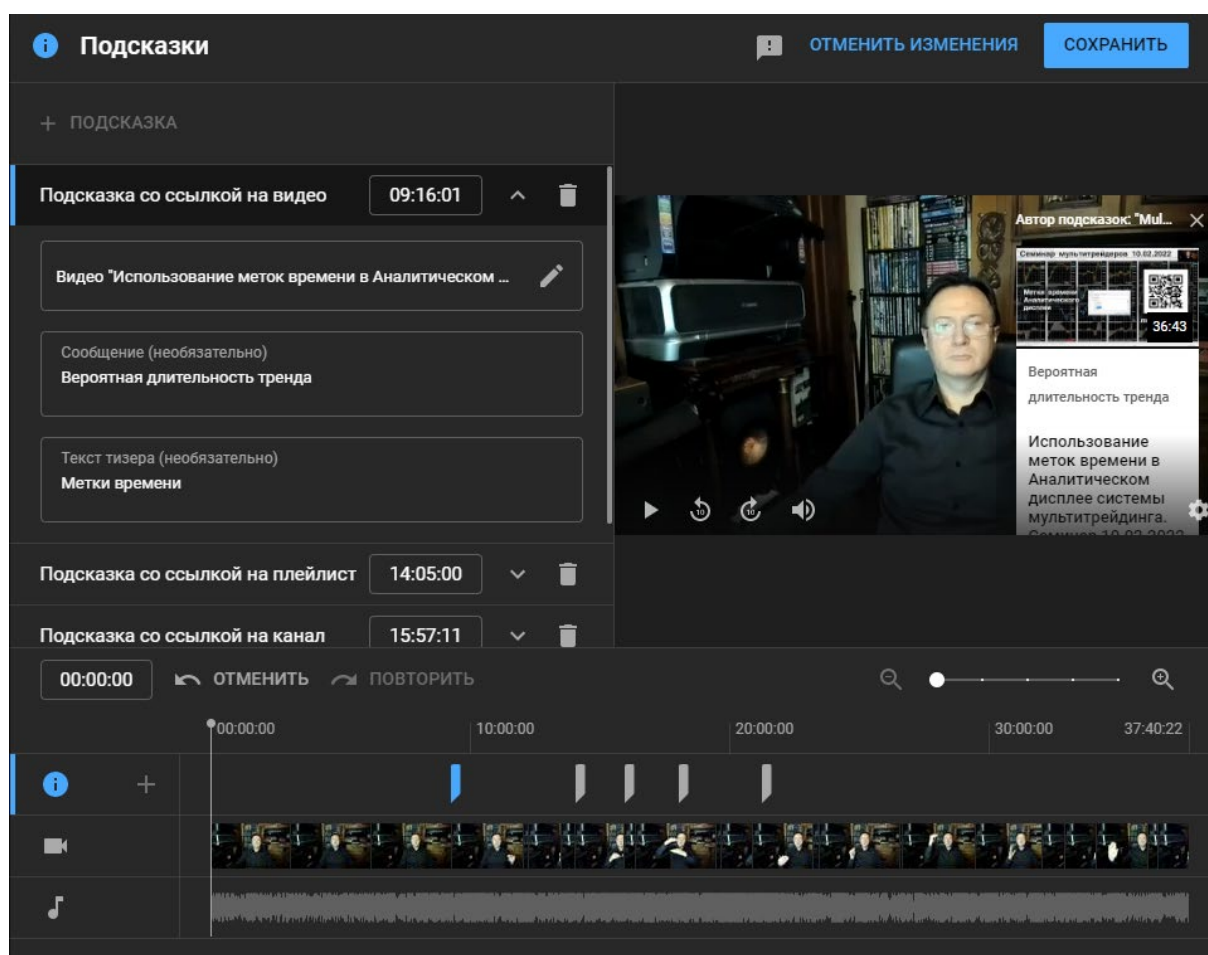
Подсказки

ОТМЕНИТЬ ИЗМЕНЕНИЯ

СОХРАНИТЬ

+ ПОДСКАЗКА

Подсказка со ссылкой на видео 09:16:01

Видео "Использование меток времени в Аналитическом ...

Сообщение (необязательно)
Вероятная длительность тренда

Текст тизера (необязательно)
Метки времени

Подсказка со ссылкой на плейлист 14:05:00

Подсказка со ссылкой на канал 15:57:11

Автор подсказок: "Mul...

Семинар мультитрейдеров 10.02.2022

Метки времени Аналитического дисплея

36:43

Вероятная длительность тренда

Использование меток времени в Аналитическом дисплее системы мультитрейдинга. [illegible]

00:00:00 ОТМЕНИТЬ ПОВТОРИТЬ

00:00:00 10:00:00 20:00:00 30:00:00 37:40:22